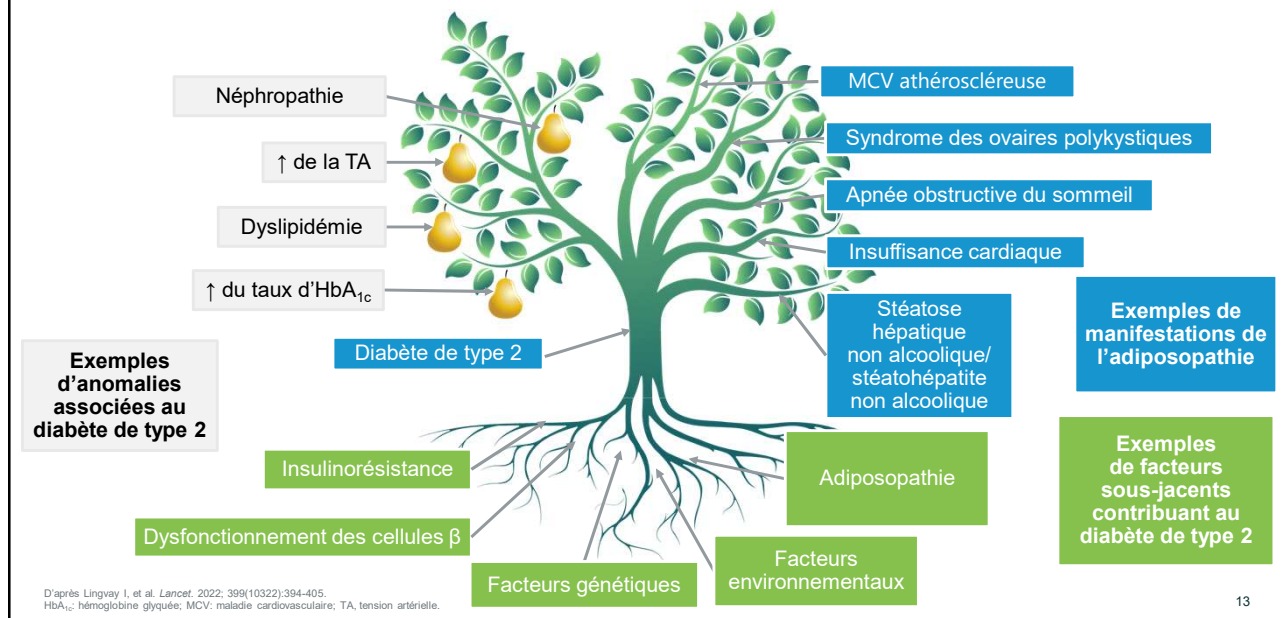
Néphropathie

↑ de la TA

Dyslipidémie

↑ du taux d'HbA$_{1c}$

Exemples d'anomalies associées au diabète de type 2

MCV athéroscléreuse

Syndrome des ovaires polykystiques

Apnée obstructive du sommeil

Insuffisance cardiaque

Stéatose hépatique non alcoolique/ stéatohépatite non alcoolique

Diabète de type 2

Exemples de manifestations de l'adiposopathie

Insulinorésistance

Dysfonctionnement des cellules β

Facteurs génétiques

Facteurs environnementaux

Adiposopathie

Exemples de facteurs sous-jacents contribuant au diabète de type 2

D'après Lingvay I, et al. Lancet. 2022; 399(10322):394-405.
HbA$_{1c}$: hémoglobine glyquée; MCV: maladie cardiovasculaire; TA, tension artérielle.

13